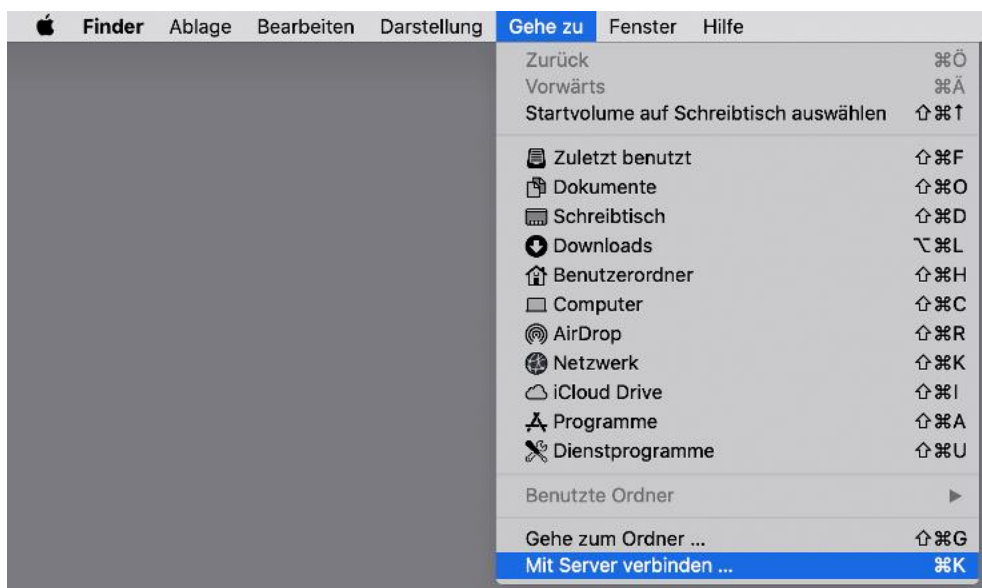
Finder Ablage Bearbeiten Darstellung Gehe zu Fenster Hilfe

Zurück ⌘Ö
Vorwärts ⌘Ä
Startvolume auf Schreibtisch auswählen ⇧⌘↑

Zuletzt benutzt ⇧⌘F
Dokumente ⇧⌘O
Schreibtisch ⇧⌘D
Downloads ⌥⌘L
Benutzerordner ⇧⌘H
Computer ⇧⌘C
AirDrop ⇧⌘R
Netzwerk ⇧⌘K
iCloud Drive ⇧⌘I
Programme ⇧⌘A
Dienstprogramme ⇧⌘U

Benutzte Ordner ▶

Gehe zum Ordner ... ⇧⌘G
Mit Server verbinden ... ⌘K